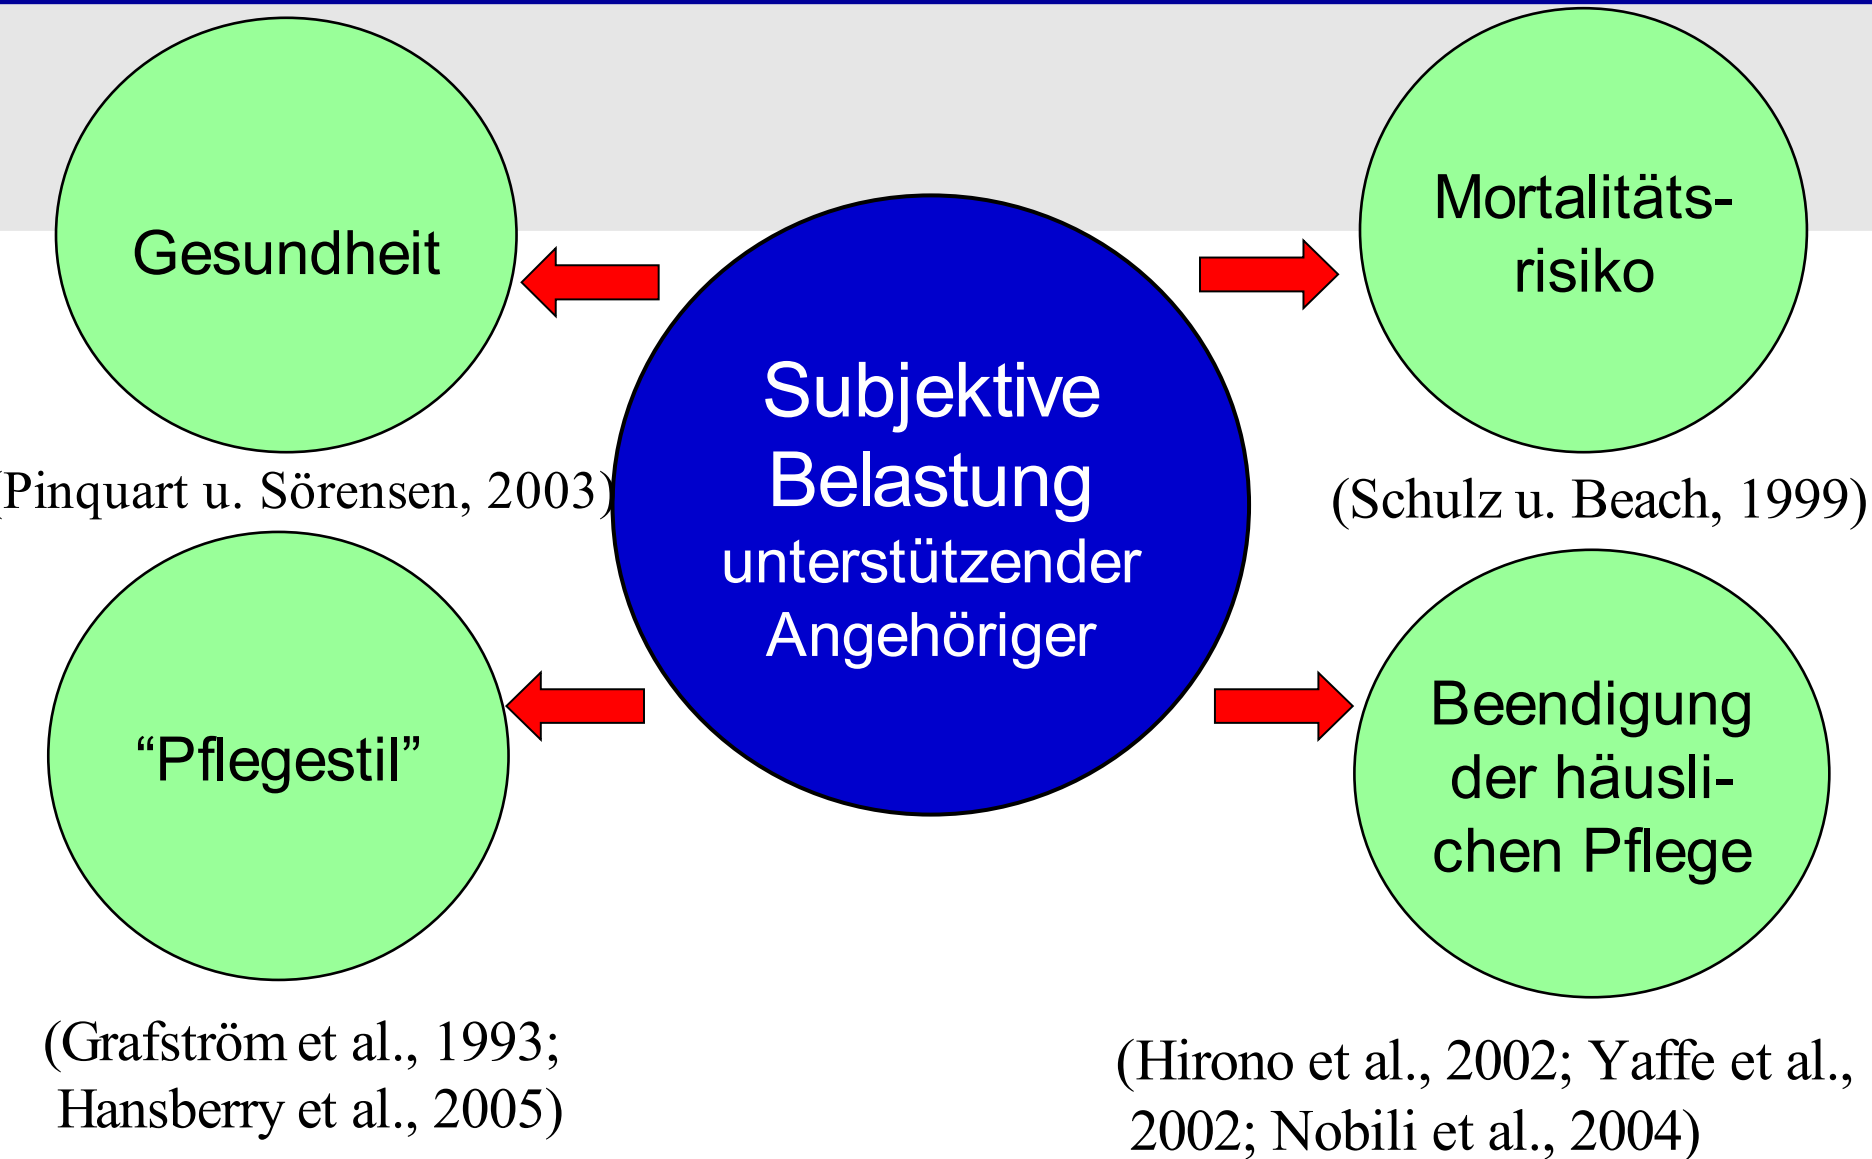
Gesundheit

(Pinquart u. Sörensen, 2003)

Subjektive Belastung unterstützender Angehöriger

Mortalitätsrisiko

(Schulz u. Beach, 1999)

“Pflegestil”

(Grafström et al., 1993; Hansberry et al., 2005)

Beendigung der häuslichen Pflege

(Hirono et al., 2002; Yaffe et al., 2002; Nobili et al., 2004)